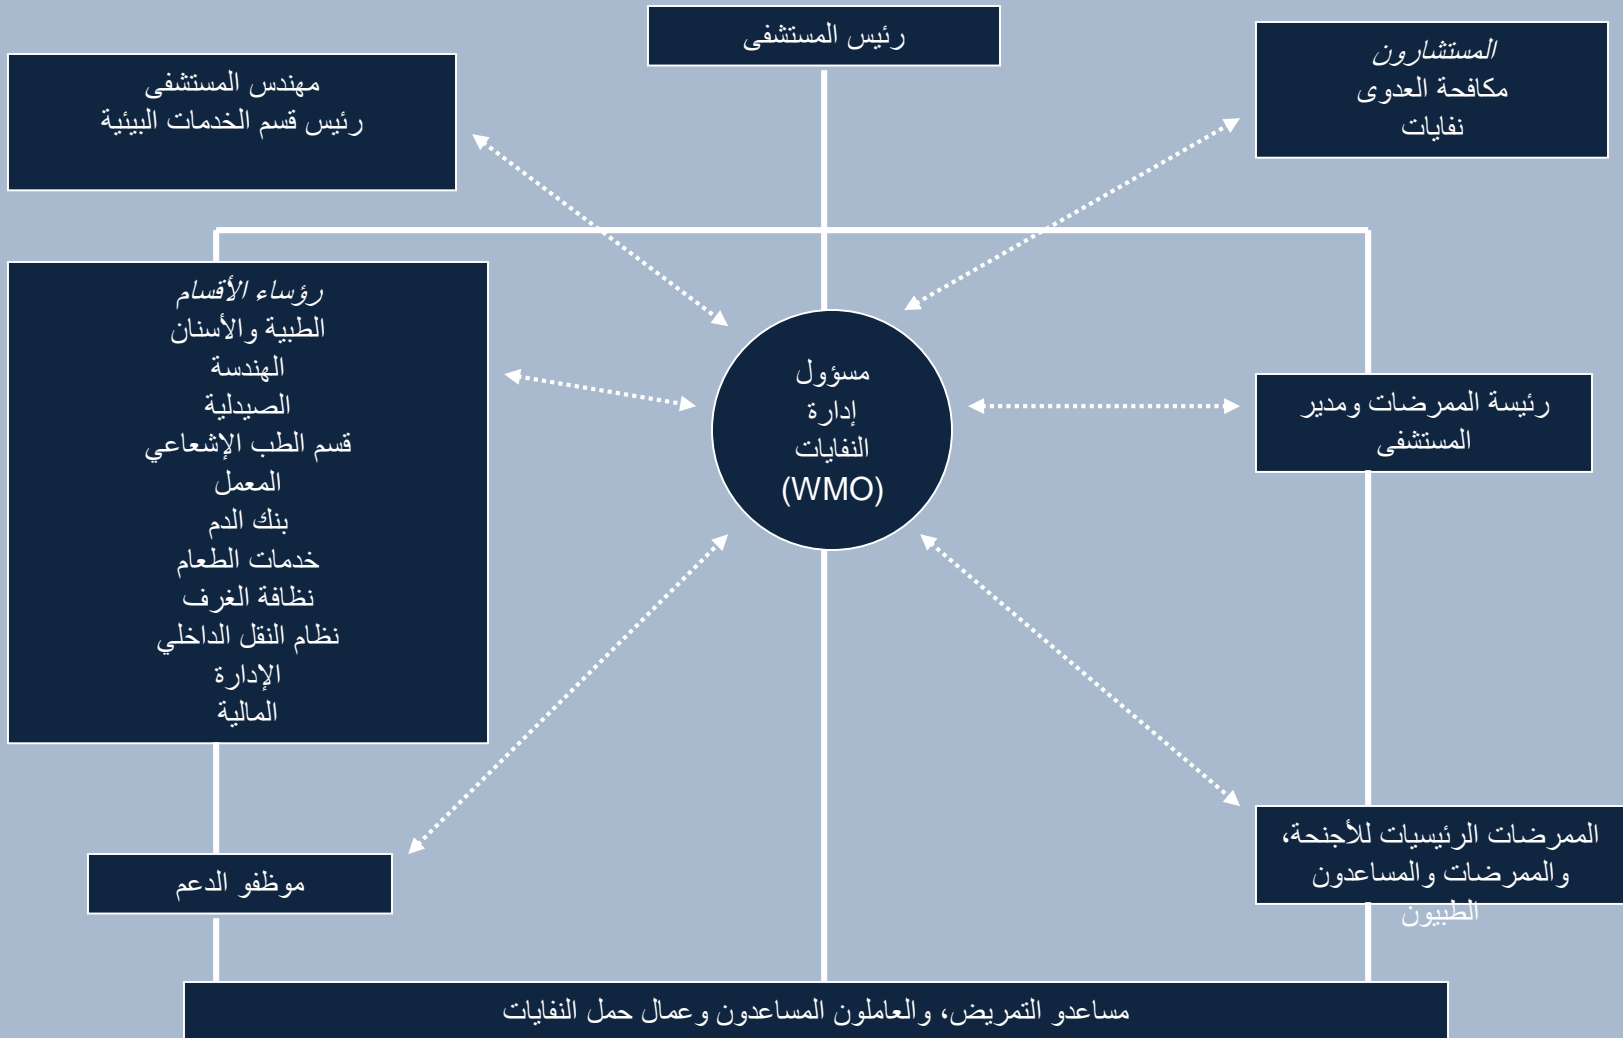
رئيس المستشفى

مهندس المستشفى
رئيس قسم الخدمات البيئية

المستشارون
مكافحة العدوى
نفايات

رؤساء الأقسام
الطبية والأسنان
الهندسة
الصيدلية
قسم الطب الإشعاعي
المعمل
بنك الدم
خدمات الطعام
نظافة الغرف
نظام النقل الداخلي
الإدارة
المالية

مسؤول
إدارة
النفايات
(WMO)

رئيسة الممرضات ومدير المستشفى

موظفو الدعم

الممرضات الرئيسيات للأجنحة، والممرضات والمساعدون الطبيون

مساعدو التمريض، والعاملون المساعدون وعمال حمل النفايات